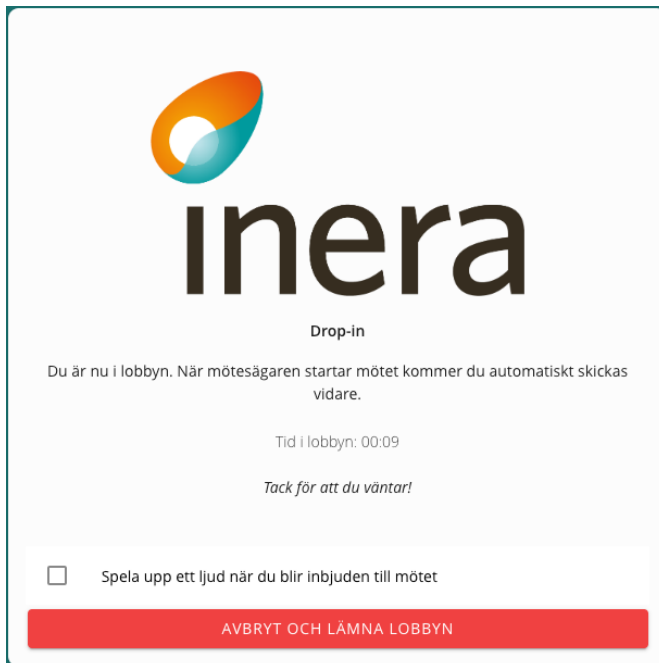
inera

Drop-in

Du är nu i lobbyn. När mötesägaren startar mötet kommer du automatiskt skickas vidare.

Tid i lobbyn: 00:09

Tack för att du väntar!

Spela upp ett ljud när du blir inbjuden till mötet

AVBRYT OCH LÄMNA LOBBYN